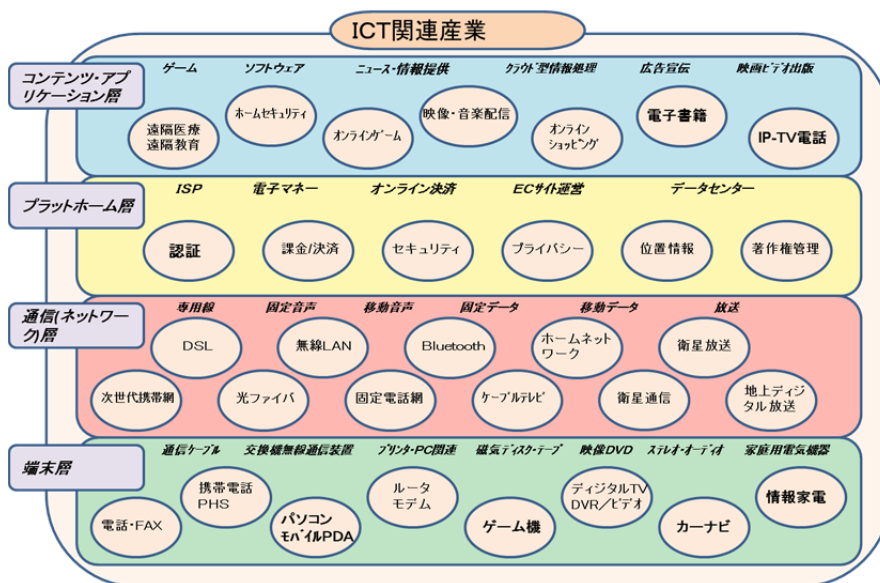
ICT関連産業

コンテンツ・アプリケーション層

ゲーム ソフトウェア ニュース・情報提供 クラウド型情報処理 広告宣伝 映画ビデオ出版

遠隔医療
遠隔教育

ホームセキュリティ

オンラインゲーム

映像・音楽配信

オンラインショッピング

電子書籍

IP-TV電話

プラットホーム層

ISP 電子マネー オンライン決済 ECサイト運営 データセンター

認証

課金/決済

セキュリティ

プライバシー

位置情報

著作権管理

通信(ネットワーク)層

専用線 固定音声 移動音声 固定データ 移動データ 放送

DSL

無線LAN

Bluetooth

ホームネットワーク

衛星放送

次世代携帯網

光ファイバ

固定電話網

ケーブルテレビ

衛星通信

地上ディジタル放送

端末層

通信ケーブル 交換機無線通信装置 プリンタ・PC関連 磁気ディスク・テープ 映像DVD ステレオ・オーディオ 家庭用電気機器

電話・FAX

携帯電話
PHS

パソコン
モバイルPDA

ルータ
モデム

ゲーム機

ディジタルTV
DVR/ビデオ

カーナビ

情報家電